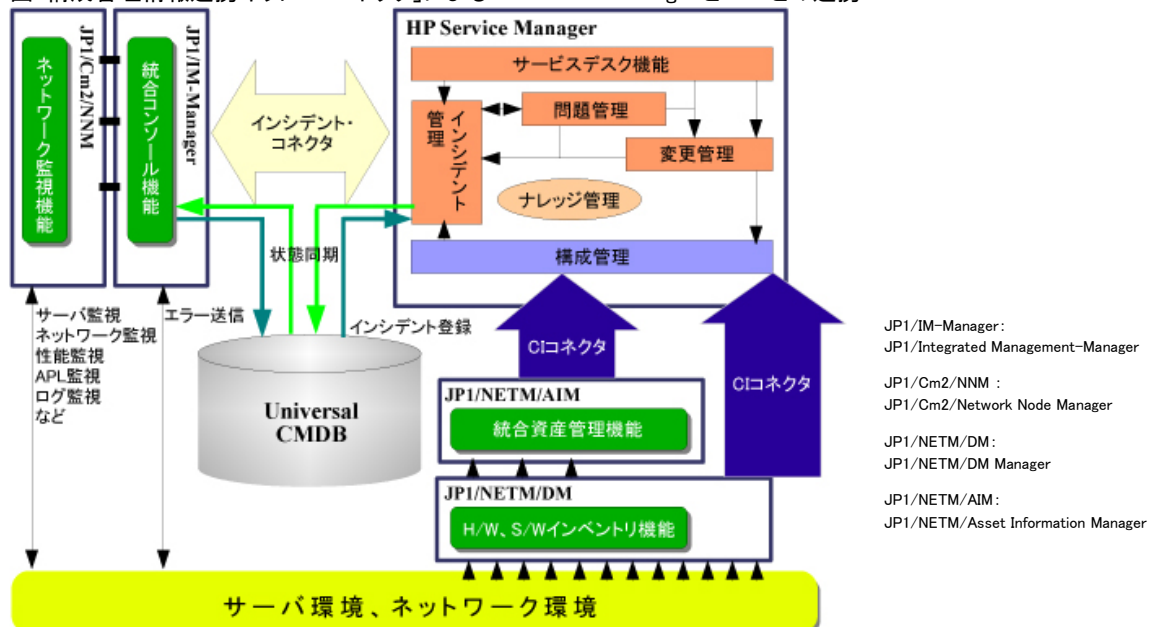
JP1/Cm2/NNM
ネットワーク監視機能

JP1/IM-Manager
統合コンソール機能

インシデント・コネクタ

HP Service Manager
サービスデスク機能
インシデント管理
問題管理
変更管理
ナレッジ管理
構成管理

状態同期
インシデント登録
エラー送信

サーバ監視
ネットワーク監視
性能監視
APL監視
ログ監視
など

Universal CMDB

CIコネクタ
CIコネクタ

JP1/NETM/AIM
統合資産管理機能

JP1/NETM/DM
H/W、S/Wインベントリ機能

サーバ環境、ネットワーク環境

JP1/IM-Manager:
JP1/Integrated Management-Manager

JP1/Cm2/NNM :
JP1/Cm2/Network Node Manager

JP1/NETM/DM:
JP1/NETM/DM Manager

JP1/NETM/AIM:
JP1/NETM/Asset Information Manager